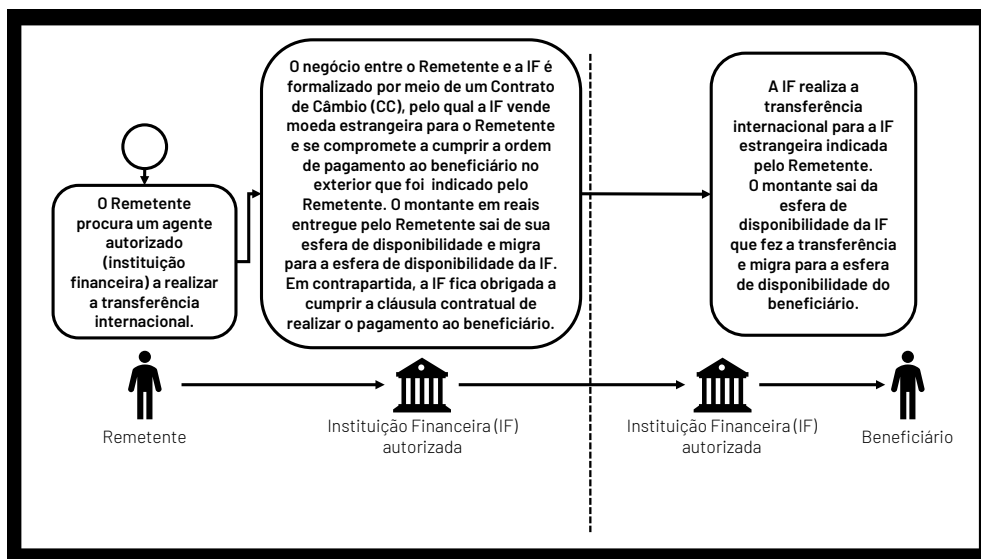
O Remetente procura um agente autorizado (instituição financeira) a realizar a transferência internacional.

O negócio entre o Remetente e a IF é formalizado por meio de um Contrato de Câmbio (CC), pelo qual a IF vende moeda estrangeira para o Remetente e se compromete a cumprir a ordem de pagamento ao beneficiário no exterior que foi indicado pelo Remetente. O montante em reais entregue pelo Remetente sai de sua esfera de disponibilidade e migra para a esfera de disponibilidade da IF. Em contrapartida, a IF fica obrigada a cumprir a cláusula contratual de realizar o pagamento ao beneficiário.

A IF realiza a transferência internacional para a IF estrangeira indicada pelo Remetente. O montante sai da esfera de disponibilidade da IF que fez a transferência e migra para a esfera de disponibilidade do beneficiário.

Remetente

Instituição Financeira (IF) autorizada

Instituição Financeira (IF) autorizada

Beneficiário